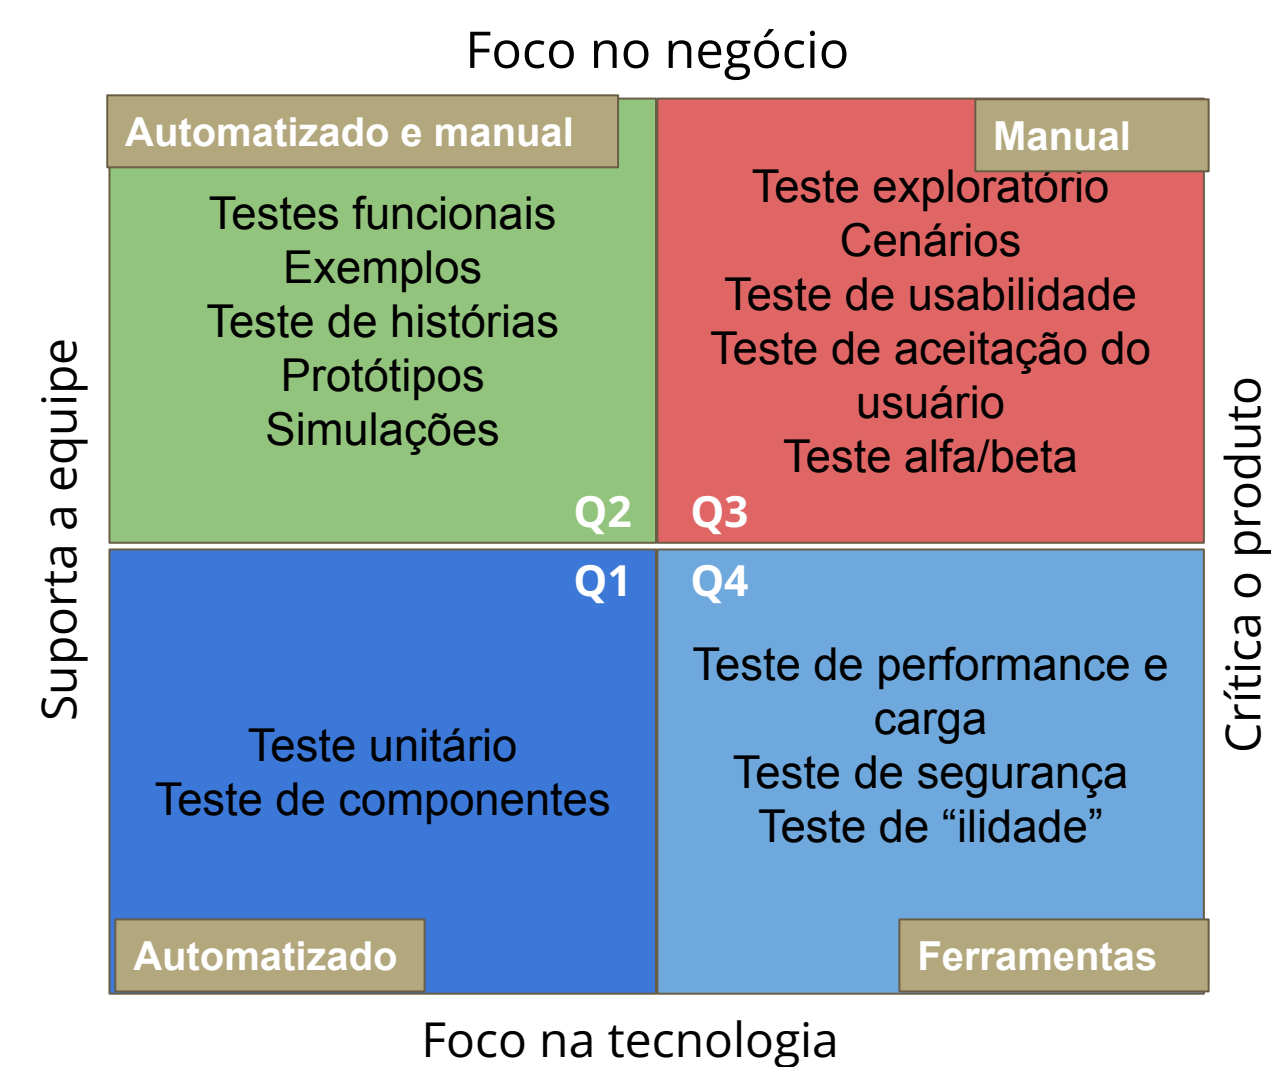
Foco no negócio

Suporta a equipe

Automatizado e manual

Testes funcionais
Exemplos
Teste de histórias
Protótipos
Simulações

Q2

Manual

Teste exploratório
Cenários
Teste de usabilidade
Teste de aceitação do usuário
Teste alfa/beta

Q3

Crítica o produto

Q1

Teste unitário
Teste de componentes

Automatizado

Q4

Teste de performance e carga
Teste de segurança
Teste de “ilidade”

Ferramentas

Foco na tecnologia